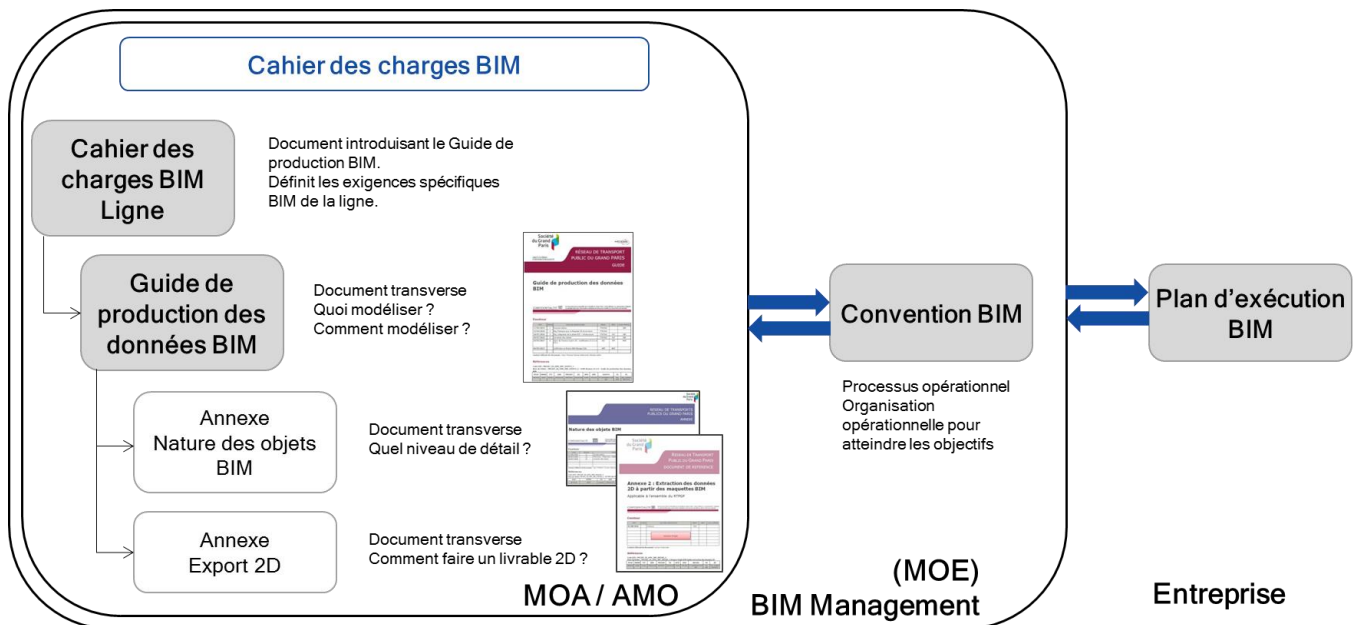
Cahier des charges BIM

Cahier des charges BIM Ligne

Document introduisant le Guide de production BIM.
Définit les exigences spécifiques BIM de la ligne.

Guide de production des données BIM

Document transverse
Quoi modéliser ?
Comment modéliser ?

Société du Grand Paris
RÉSEAU DE TRANSPORT PUBLIC DU GRAND PARIS
GUIDE
Guide de production des données BIM

Annexe
Nature des objets BIM

Document transverse
Quel niveau de détail ?

RÉSEAU DE TRANSPORT PUBLIC DU GRAND PARIS
Nature des objets BIM

Société du Grand Paris
RÉSEAU DE TRANSPORT PUBLIC DU GRAND PARIS
DOCUMENT DE RÉFÉRENCE
Annexe 2 : Extraction des données 2D à partir des maquettes BIM

Annexe
Export 2D

Document transverse
Comment faire un livrable 2D ?

MOA / AMO

Convention BIM

Processus opérationnel
Organisation opérationnelle pour atteindre les objectifs

(MOE)
BIM Management

Plan d'exécution BIM

Entreprise